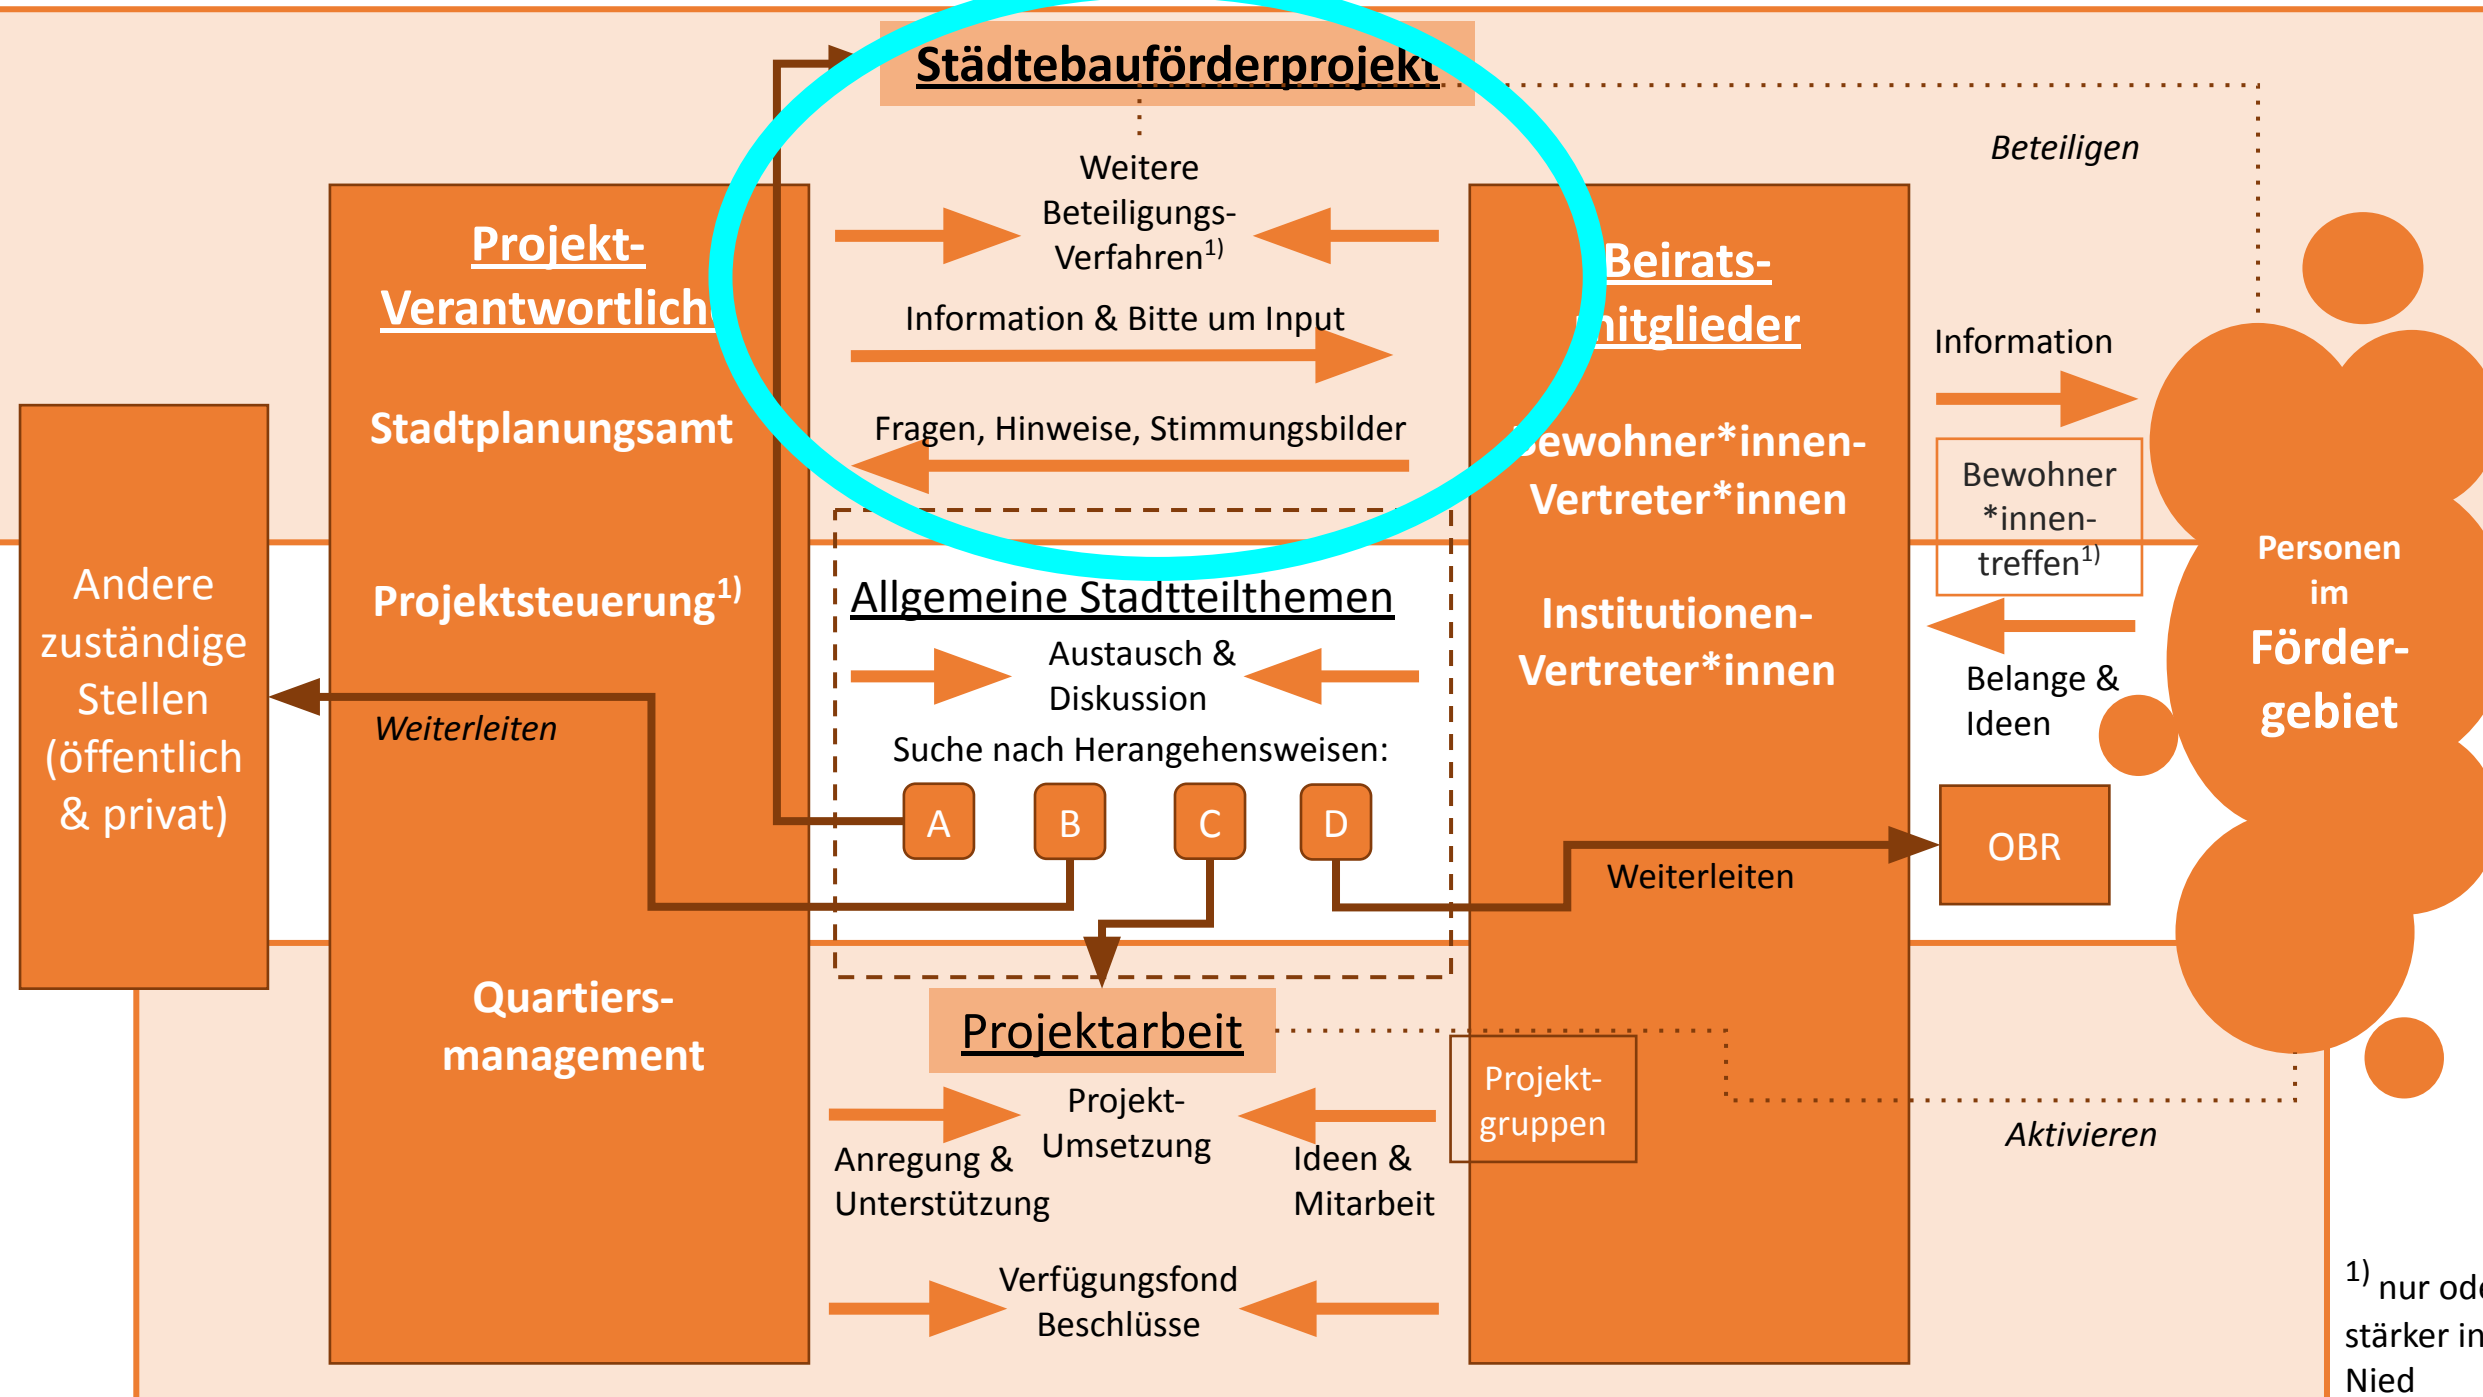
Städtebauförderprojekt

Beteiligen

Projekt-Verantwortlich

Stadtplanungsamt

Projektsteuerung$^{1)}$

Quartiers-management

Weitere Beteiligungs-Verfahren$^{1)}$

Information & Bitte um Input

Fragen, Hinweise, Stimmungsbilder

Beirats-mitglieder

Bewohner*innen-Vertreter*innen

Institutionen-Vertreter*innen

Information

Bewohner *innen-treffen$^{1)}$

Belange & Ideen

Personen im Förder-gebiet

Andere zuständige Stellen (öffentlich & privat)

Weiterleiten

Allgemeine Stadtteilthemen

Austausch & Diskussion

Suche nach Herangehensweisen:

A B C D

Weiterleiten

OBR

Projektarbeit

Projekt-Umsetzung

Anregung & Unterstützung

Ideen & Mitarbeit

Projekt-gruppen

Aktivieren

Verfügungsfond Beschlüsse

$^{1)}$ nur od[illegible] stärker in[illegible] Nied